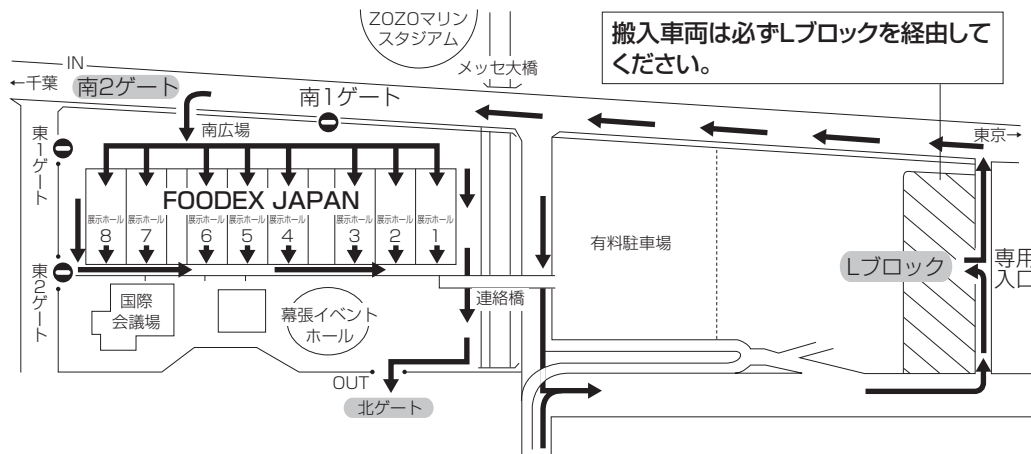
ZOZOマリンスタジアム

メッセ大橋

搬入車両は必ずLブロックを経由してください。

IN

←千葉

南2ゲート

南1ゲート

東京→

南広場

東1ゲート

FOODEX JAPAN

展示ホール 8

展示ホール 7

展示ホール 6

展示ホール 5

展示ホール 4

展示ホール 3

展示ホール 2

展示ホール 1

有料駐車場

Lブロック

専用入口

東2ゲート

国際会議場

幕張イベントホール

連絡橋

OUT

北ゲート